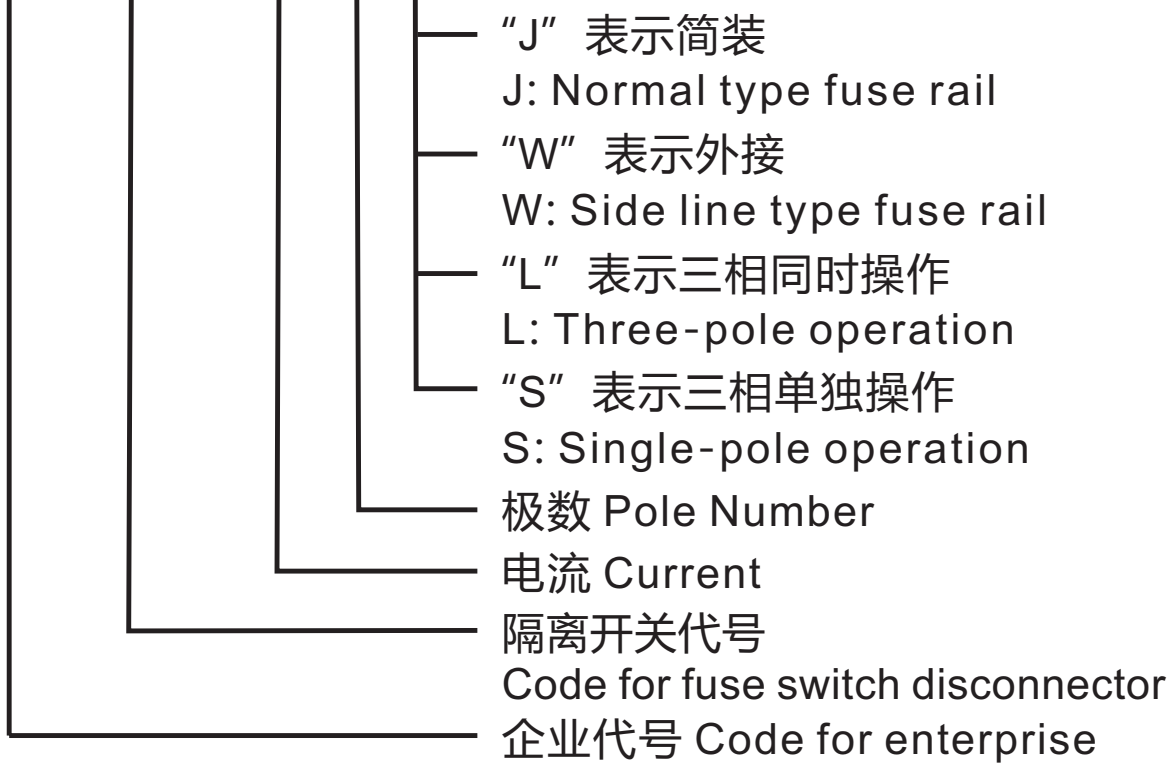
“J” 表示简装
J: Normal type fuse rail
“W” 表示外接
W: Side line type fuse rail
“L” 表示三相同时操作
L: Three-pole operation
“S” 表示三相单独操作
S: Single-pole operation
极数 Pole Number
电流 Current
隔离开关代号
Code for fuse switch disconnector
企业代号 Code for enterprise